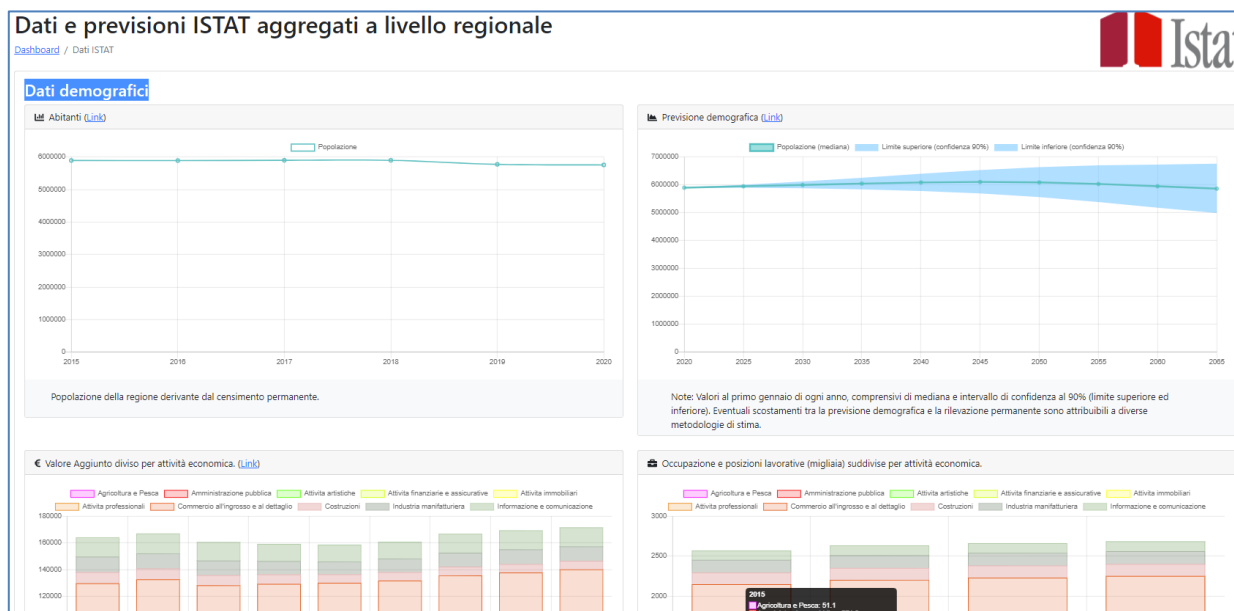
Dati e previsioni ISTAT aggregati a livello regionale

Istat

Dashboard / Dati ISTAT

Dati demografici

Abitanti (Link)

Popolazione

6000000
5000000
4000000
3000000
2000000
1000000
0

2015 2016 2017 2018 2019 2020

Popolazione della regione derivante dal censimento permanente.

Previsione demografica (Link)

Popolazione (mediana) Limite superiore (confidenza 90%) Limite inferiore (confidenza 90%)

7000000
6000000
5000000
4000000
3000000
2000000
1000000
0

2020 2025 2030 2035 2040 2045 2050 2055 2060 2065

Note: Valori al primo gennaio di ogni anno, comprensivi di mediana e intervallo di confidenza al 90% (limite superiore ed inferiore). Eventuali scostamenti tra la previsione demografica e la rilevazione permanente sono attribuibili a diverse metodologie di stima.

Valore Aggiunto diviso per attività economica. (Link)

Agricoltura e Pesca Amministrazione pubblica Attivita artistiche Attivita finanziarie e assicurative Attivita immobiliari Attivita professionali Commercio all'ingrosso e al dettaglio Costruzioni Industria manifatturiera Informazione e comunicazione

180000
160000
140000
120000

Occupazione e posizioni lavorative (migliaia) suddivise per attività economica.

Agricoltura e Pesca Amministrazione pubblica Attivita artistiche Attivita finanziarie e assicurative Attivita immobiliari Attivita professionali Commercio all'ingrosso e al dettaglio Costruzioni Industria manifatturiera Informazione e comunicazione

3000
2500
2000

2015
Agricoltura e Pesca: 51.1